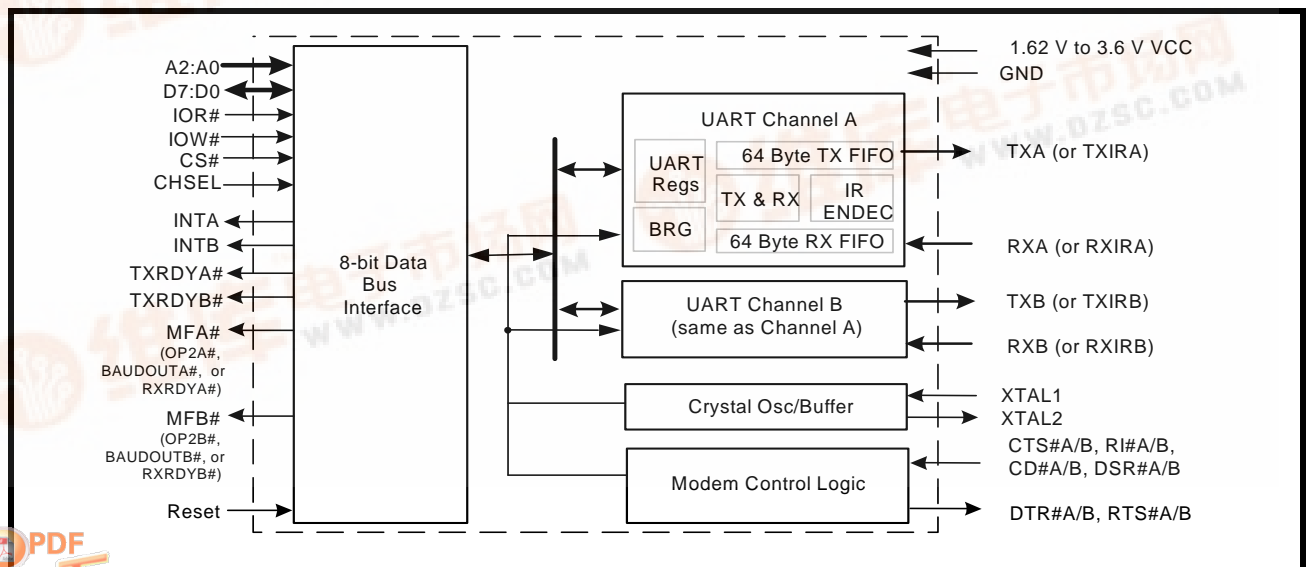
A2:A0
D7:D0
IOR#
IOW#
CS#
CHSEL
INTA
INTB
TXRDYA#
TXRDYB#
MFA#
(OP2A#, BAUDOUTA#, or RXRDYA#)
MFB#
(OP2B#, BAUDOUTB#, or RXRDYB#)
Reset

8-bit Data Bus Interface

UART Channel A
UART Regs
BRG
64 Byte TX FIFO
TX & RX
IR ENDEC
64 Byte RX FIFO

UART Channel B
(same as Channel A)

Crystal Osc/Buffer

Modem Control Logic

1.62 V to 3.6 V VCC
GND
TXA (or TXIRA)
RXA (or RXIRA)
TXB (or TXIRB)
RXB (or RXIRB)
XTAL1
XTAL2
CTS#A/B, RI#A/B, CD#A/B, DSR#A/B
DTR#A/B, RTS#A/B

www.dzsc.com
PDF